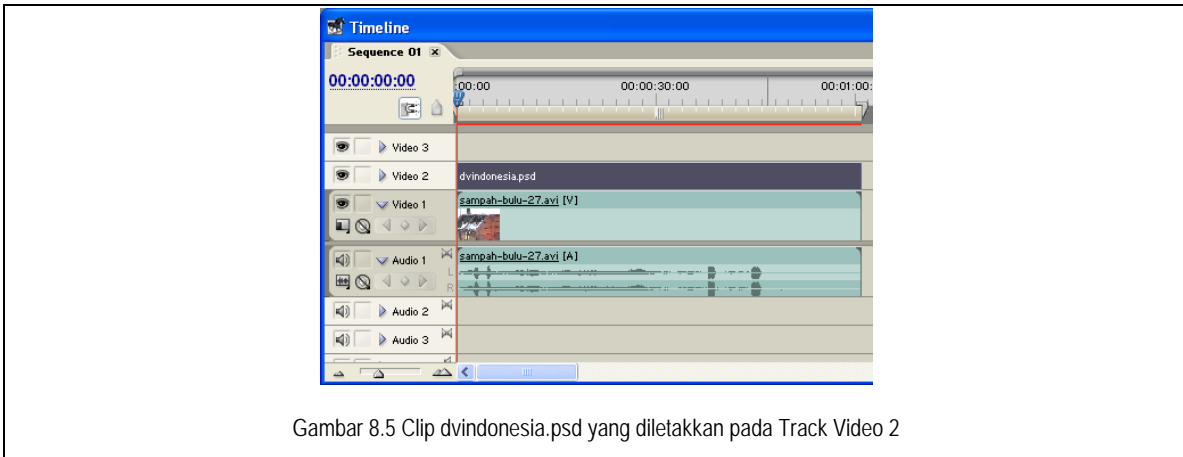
Timeline
Sequence 01 ×
00:00:00:00
00:00
00:00:30:00
00:01:00:
Video 3
Video 2
dvindonesia.psd
Video 1
sampah-bulu-27.avi [V]
Audio 1
sampah-bulu-27.avi [A]
L
R
Audio 2
Audio 3

Gambar 8.5 Clip dvindonesia.psd yang diletakkan pada Track Video 2